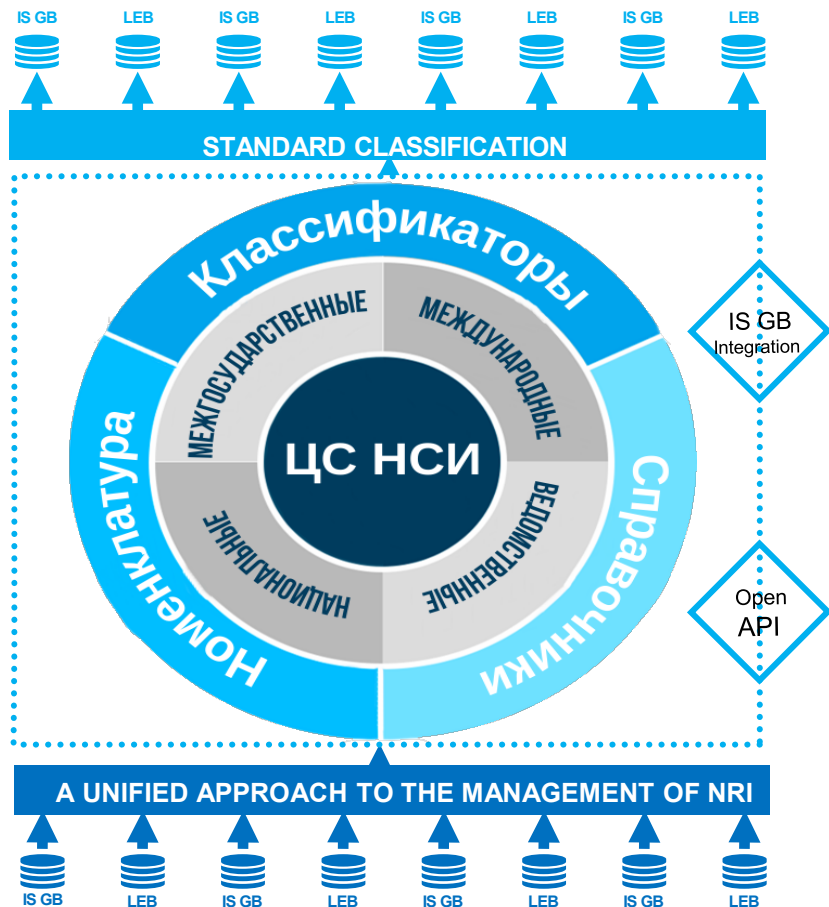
IS GB LEB IS GB LEB IS GB LEB IS GB LEB

STANDARD CLASSIFICATION

Классификаторы

МЕЖГОСУДАРСТВЕННЫЕ

МЕЖДУНАРОДНЫЕ

ЦС НСИ

НАЦИОНАЛЬНЫЕ

ВЕДОМСТВЕННЫЕ

Номенклатура

Справочники

IS GB Integration

Open API

A UNIFIED APPROACH TO THE MANAGEMENT OF NRI

IS GB LEB IS GB LEB IS GB LEB IS GB LEB